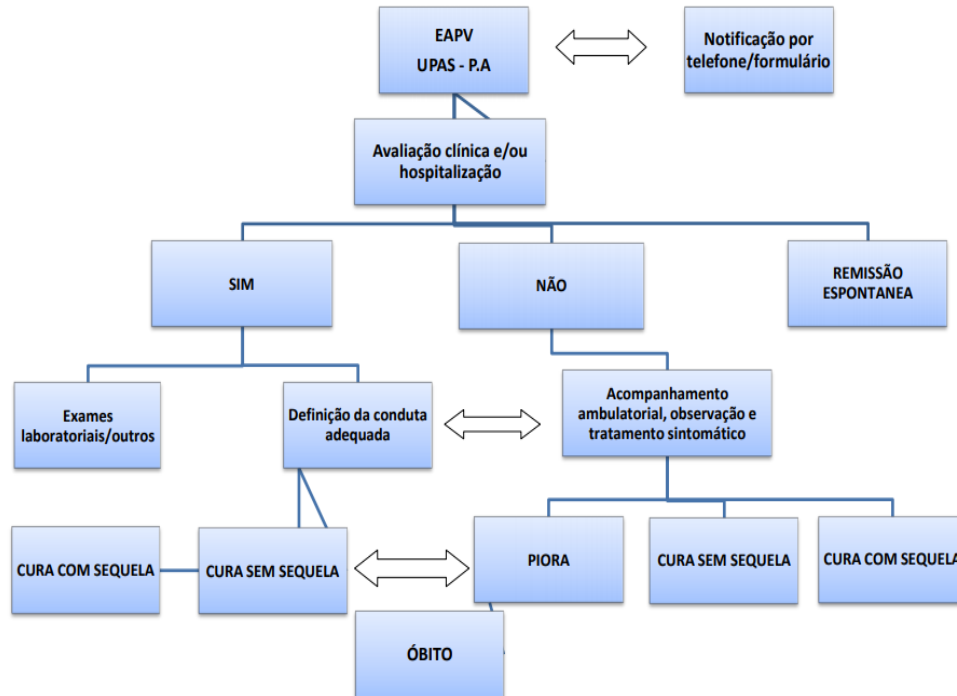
EAPV
UPAS - P.A

Notificação por telefone/formulário

Avaliação clínica e/ou hospitalização

SIM

NÃO

REMISSÃO ESPONTANEA

Exames laboratoriais/outros

Definição da conduta adequada

Acompanhamento ambulatorial, observação e tratamento sintomático

CURA COM SEQUELA

CURA SEM SEQUELA

PIORA

CURA SEM SEQUELA

CURA COM SEQUELA

ÓBITO